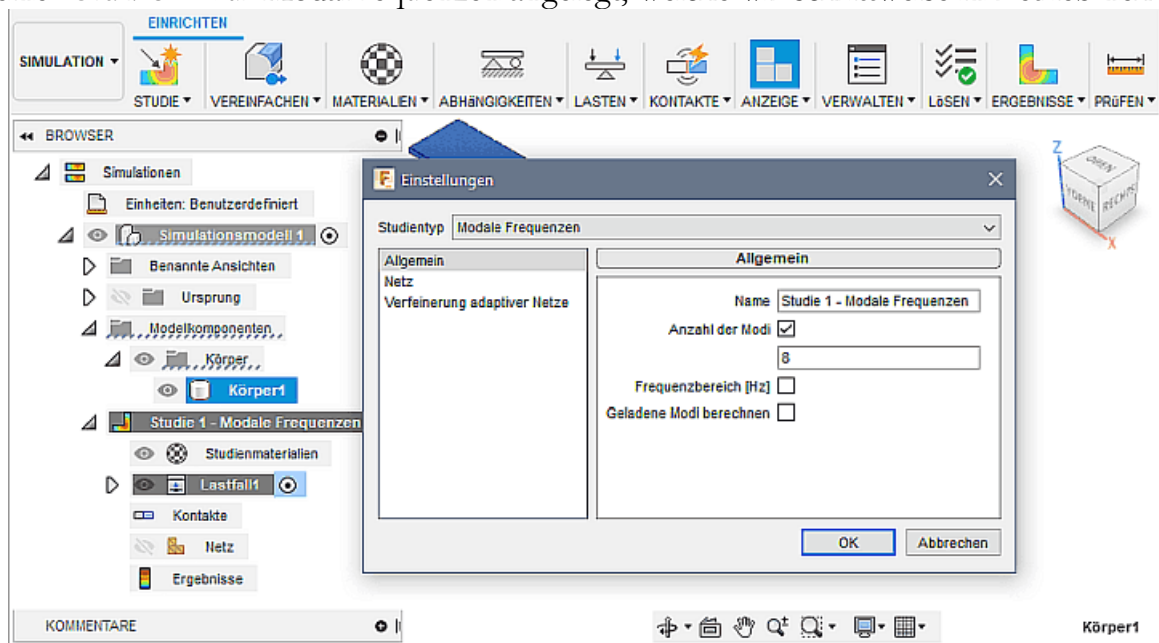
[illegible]

EINRICHTEN

SIMULATION ▾

STUDIE ▾ VEREINFACHEN ▾ MATERIALIEN ▾ ABHäNGIGKEITEN ▾ LASTEN ▾ KONTAKTE ▾ ANZEIGE ▾ VERWALTEN ▾ LöSEN ▾ ERGEBNISSE ▾ PRüFEN ▾

◂◂ BROWSER

Simulationen
Einheiten: Benutzerdefiniert
Simulationsmodell 1
Benannte Ansichten
Ursprung
Modellkomponenten
Körper
Körper1
Studie 1 - Modale Frequenzen
Studienmaterialien
Lastfall1
Kontakte
Netz
Ergebnisse

Einstellungen

Studientyp Modale Frequenzen

Allgemein
Netz
Verfeinerung adaptiver Netze

Allgemein

Name Studie 1 - Modale Frequenzen
Anzahl der Modi
8
Frequenzbereich [Hz]
Geladene Modi berechnen

OK Abbrechen

OBEN VORNE RECHTS
Z
X

KOMMENTARE

Körper1